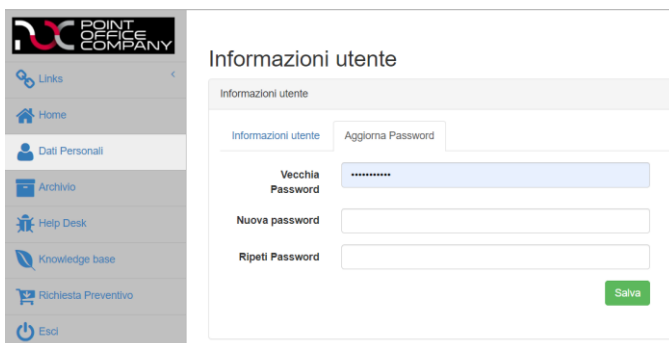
POINT OFFICE COMPANY

Links

Home

Dati Personali

Archivio

Help Desk

Knowledge base

Richiesta Preventivo

Esci

Informazioni utente

Informazioni utente

Informazioni utente

Aggiorna Password

Vecchia Password

••••••••••••

Nuova password

Ripeti Password

Salva